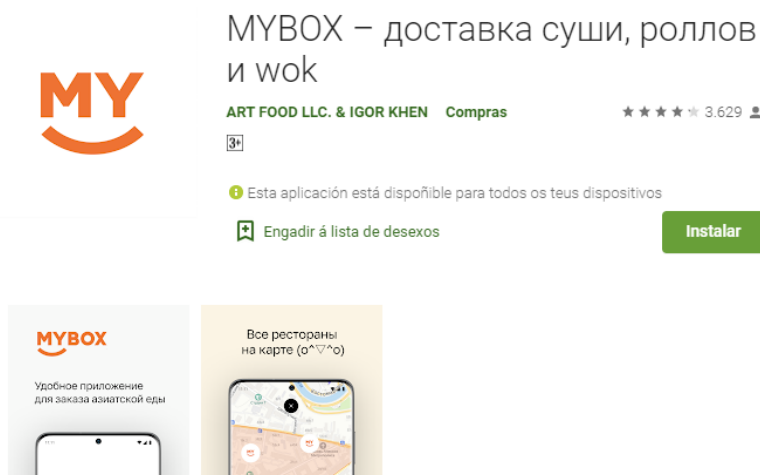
MY

MYBOX – доставка суши, роллов и wok

ART FOOD LLC. & IGOR KHEN Compras

★★★★★ 3.629

3+

Esta aplicación está dispoñible para todos os teus dispositivos

Engadir á lista de desexos

Instalar

MYBOX

Удобное приложение для заказа азиатской еды

Все рестораны на карте (o^▽^o)

MY